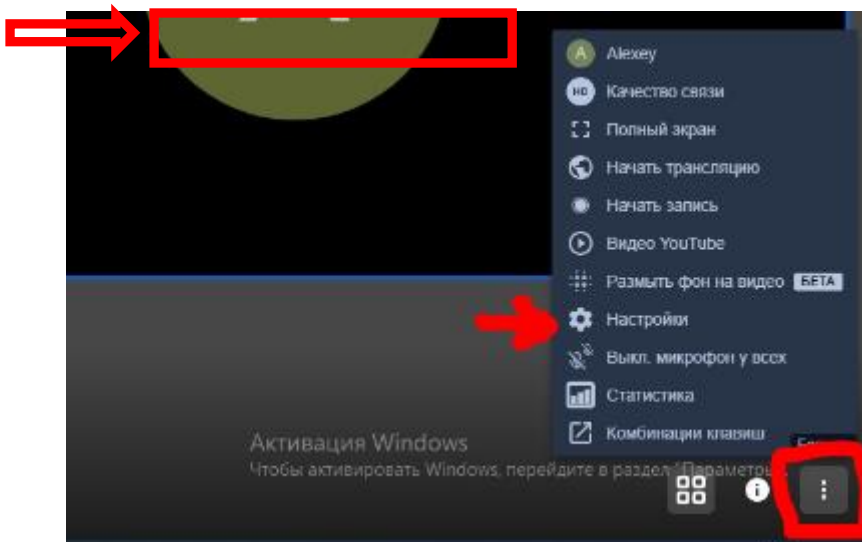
A Alexey
HD Качество связи
Полный экран
Начать трансляцию
Начать запись
Видео YouTube
Размыть фон на видео БЕТА
Настройки
Выкл. микрофон у всех
Статистика
Комбинации клавиш

Активация Windows
Чтобы активировать Windows, перейдите в раздел "Параметры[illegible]